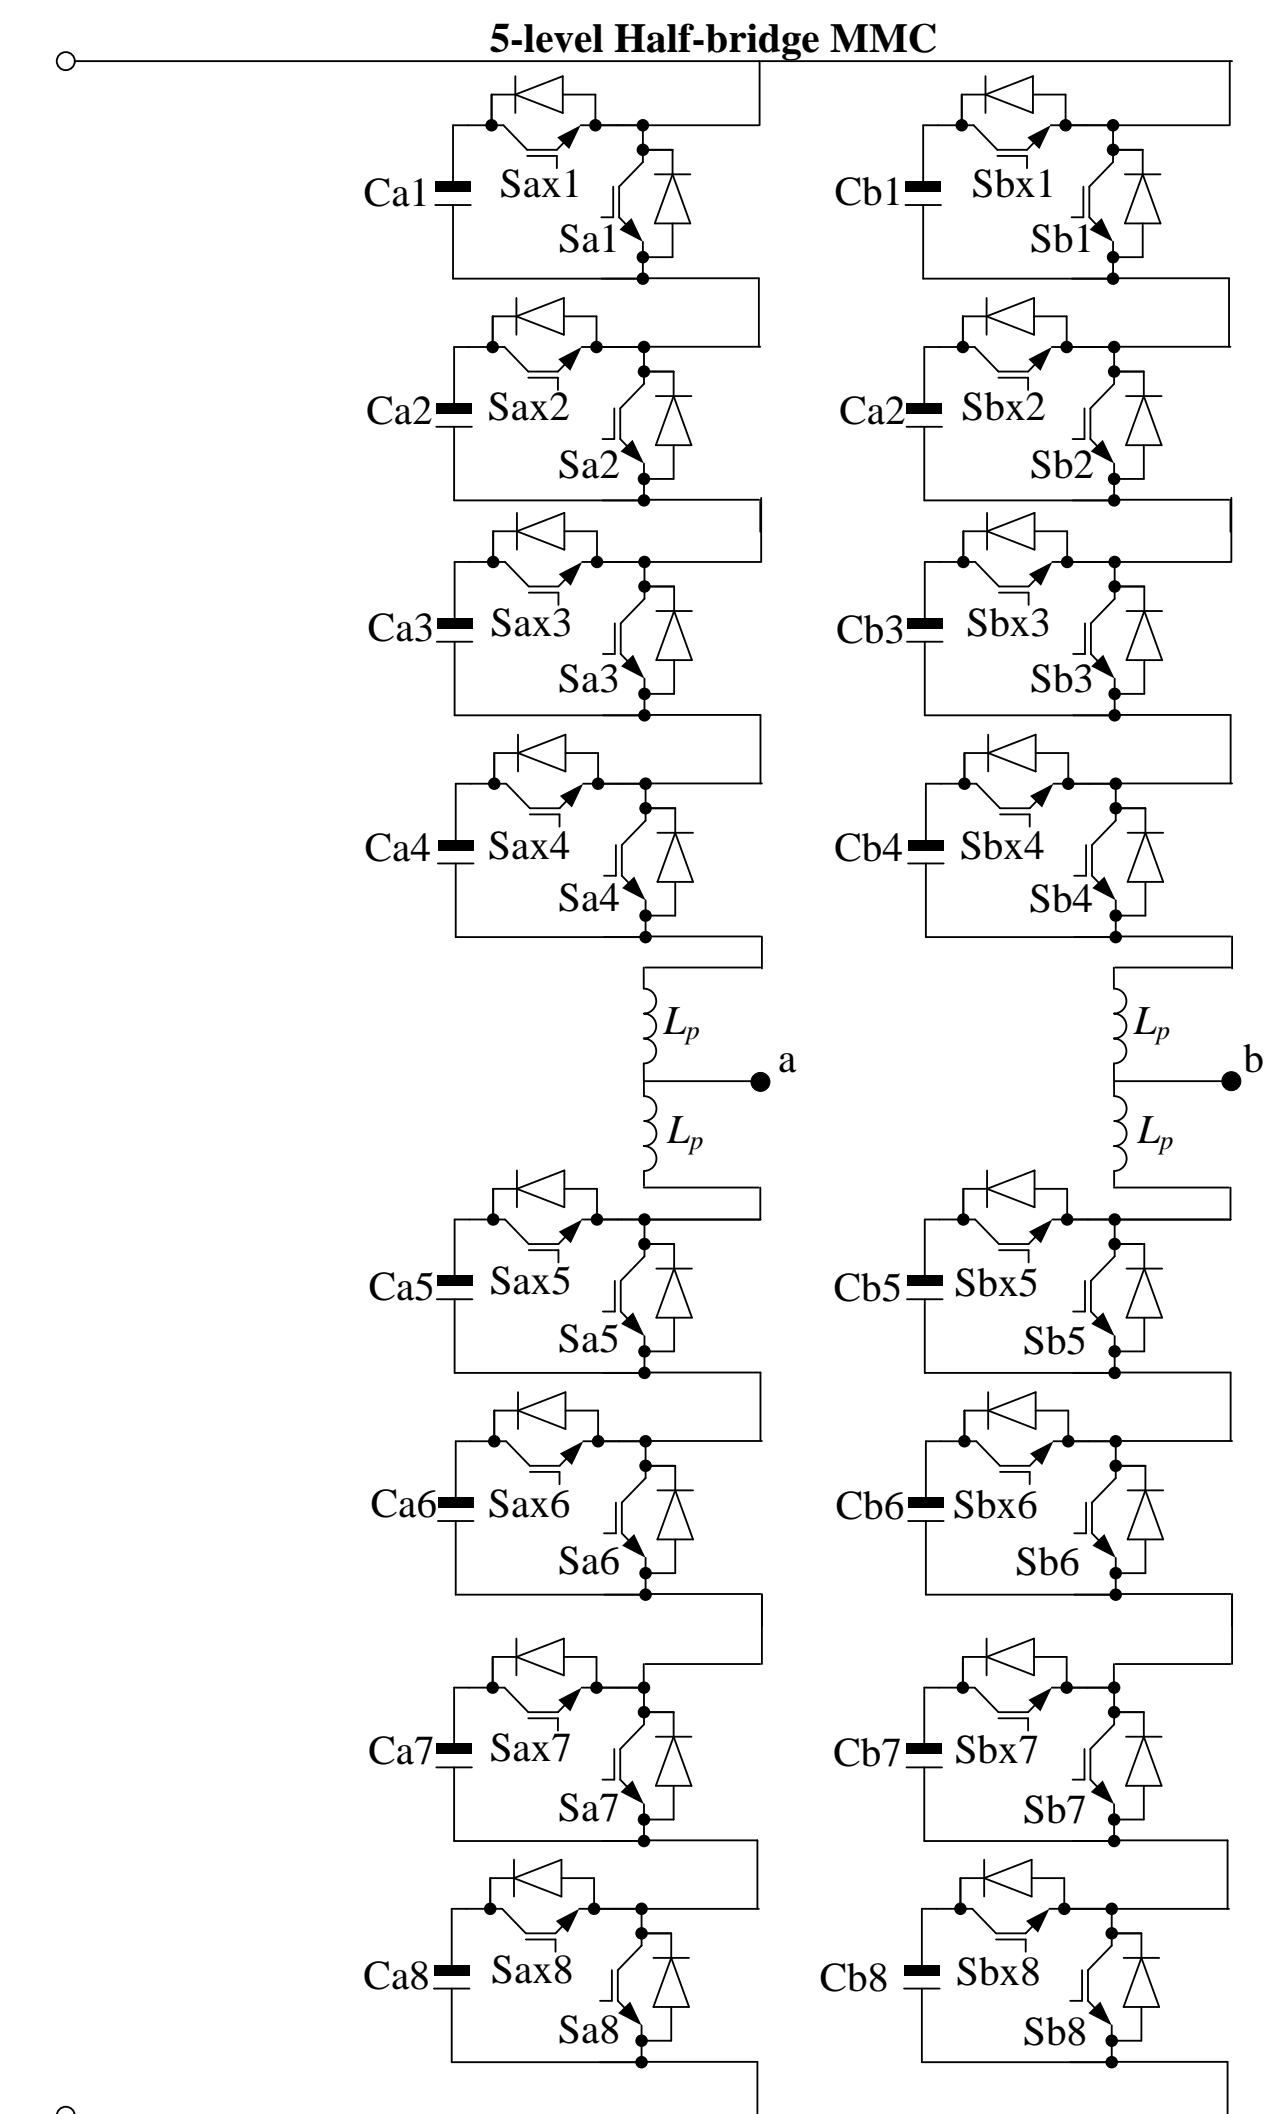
5-level Half-bridge MMC

Ca1 Sax1 Sa1
Cb1 Sbx1 Sb1
Ca2 Sax2 Sa2
Ca2 Sbx2 Sb2
Ca3 Sax3 Sa3
Cb3 Sbx3 Sb3
Ca4 Sax4 Sa4
Cb4 Sbx4 Sb4
$L_p$
a
$L_p$
$L_p$
b
$L_p$
Ca5 Sax5 Sa5
Cb5 Sbx5 Sb5
Ca6 Sax6 Sa6
Cb6 Sbx6 Sb6
Ca7 Sax7 Sa7
Cb7 Sbx7 Sb7
Ca8 Sax8 Sa8
Cb8 Sbx8 Sb8